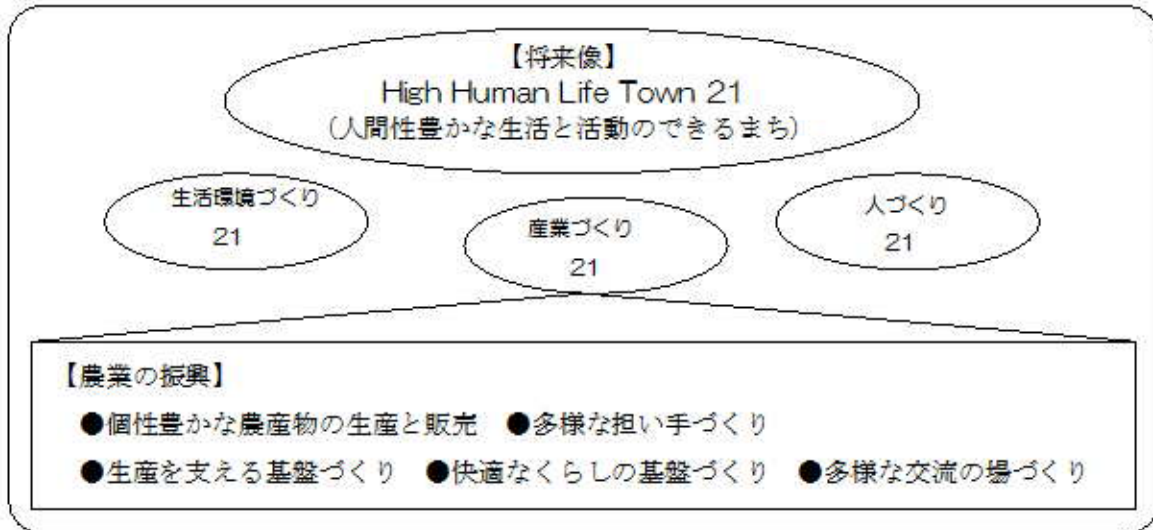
【将来像】
High Human Life Town 21
（人間性豊かな生活と活動のできるまち）

生活環境づくり
21

産業づくり
21

人づくり
21

【農業の振興】
●個性豊かな農産物の生産と販売　●多様な担い手づくり
●生産を支える基盤づくり　●快適なくらしの基盤づくり　●多様な交流の場づくり